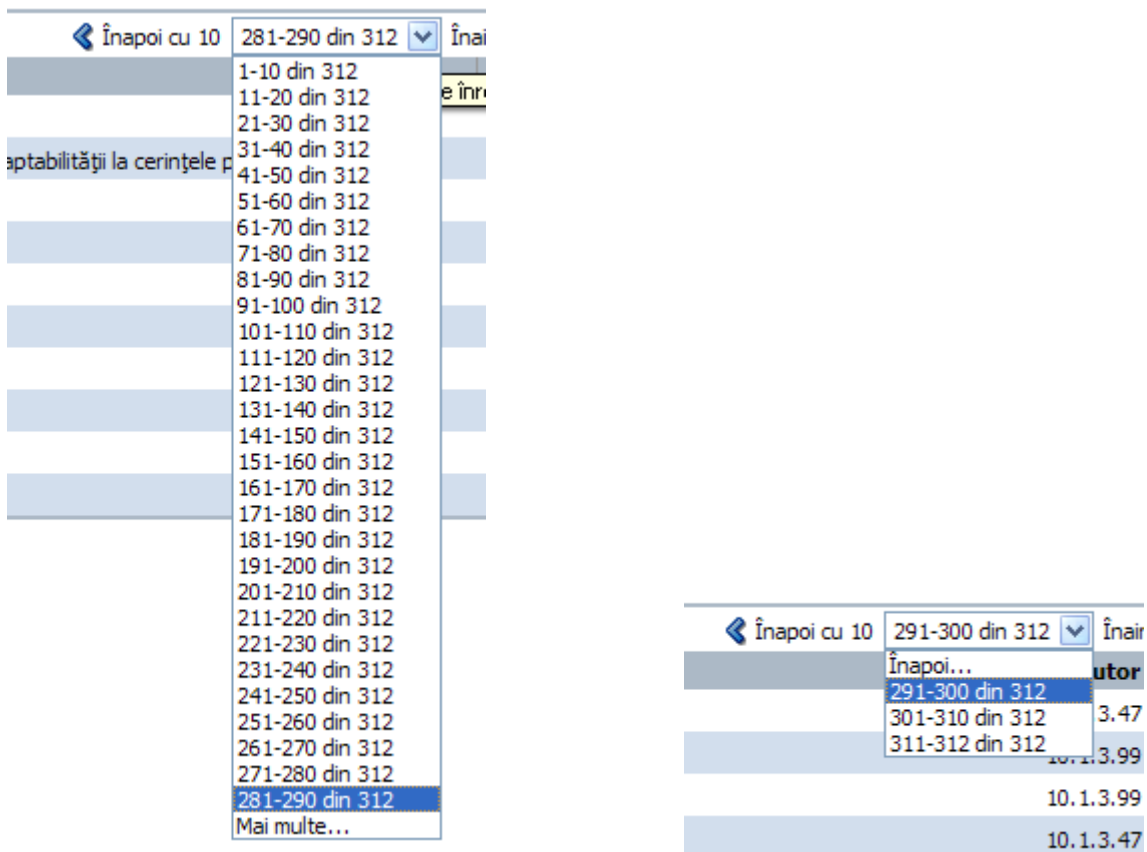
Înapoi cu 10 281-290 din 312 Înai

1-10 din 312
11-20 din 312
21-30 din 312
31-40 din 312
41-50 din 312
51-60 din 312
61-70 din 312
71-80 din 312
81-90 din 312
91-100 din 312
101-110 din 312
111-120 din 312
121-130 din 312
131-140 din 312
141-150 din 312
151-160 din 312
161-170 din 312
171-180 din 312
181-190 din 312
191-200 din 312
201-210 din 312
211-220 din 312
221-230 din 312
231-240 din 312
241-250 din 312
251-260 din 312
261-270 din 312
271-280 din 312
281-290 din 312
Mai multe...

e înr

aptabilităţii la cerinţele p

Înapoi cu 10 291-300 din 312 Înair

Înapoi...
291-300 din 312
301-310 din 312
311-312 din 312

utor
3.47
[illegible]3.99
10.1.3.99
10.1.3.47